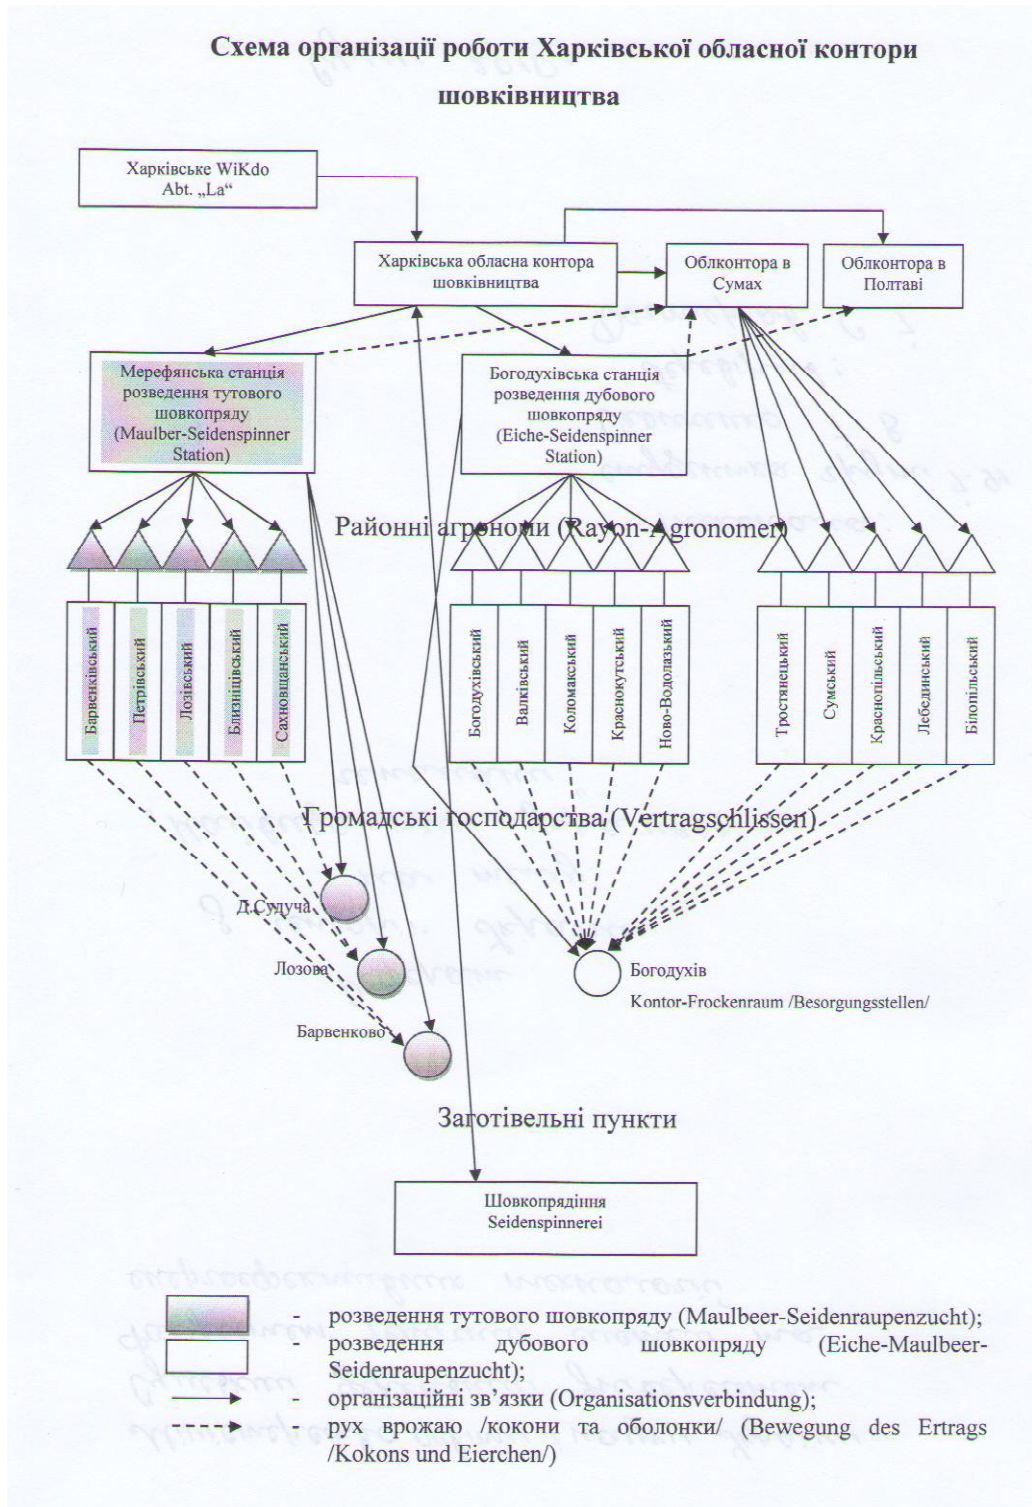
Схема організації роботи Харківської обласної контори шовківництва

Харківське WiKdo
Abt. „La“

Харківська обласна контора шовківництва

Облконтора в Сумах

Облконтора в Полтаві

Мерефянська станція розведення тутового шовкопряду (Maulber-Seidenspinner Station)

Богодухівська станція розведення дубового шовкопряду (Eiche-Seidenspinner Station)

Районні агрономи (Rayon-Agronomer)

Барвенківський
Петрівський
Лозівський
Близніцівський
Сахновщанський

Богодухівський
Валківський
Коломакський
Краснокутський
Ново-Водолазький

Тростянецький
Сумський
Краснопільський
Лебединський
Білопільський

Громадські господарства (Vertragschlissen)

Д.Судуча
Лозова
Барвенково

Богодухів
Kontor-Frockenraum /Besorgungsstellen/

Заготівельні пункти

Шовкопрядіння
Seidenspinnerei

- розведення тутового шовкопряду (Maulbeer-Seidenraupenzucht);
- розведення дубового шовкопряду (Eiche-Maulbeer-Seidenraupenzucht);
- організаційні зв’язки (Organisationsverbindung);
- рух врожаю /кокони та оболонки/ (Bewegung des Ertrags /Kokons und Eierchen/)